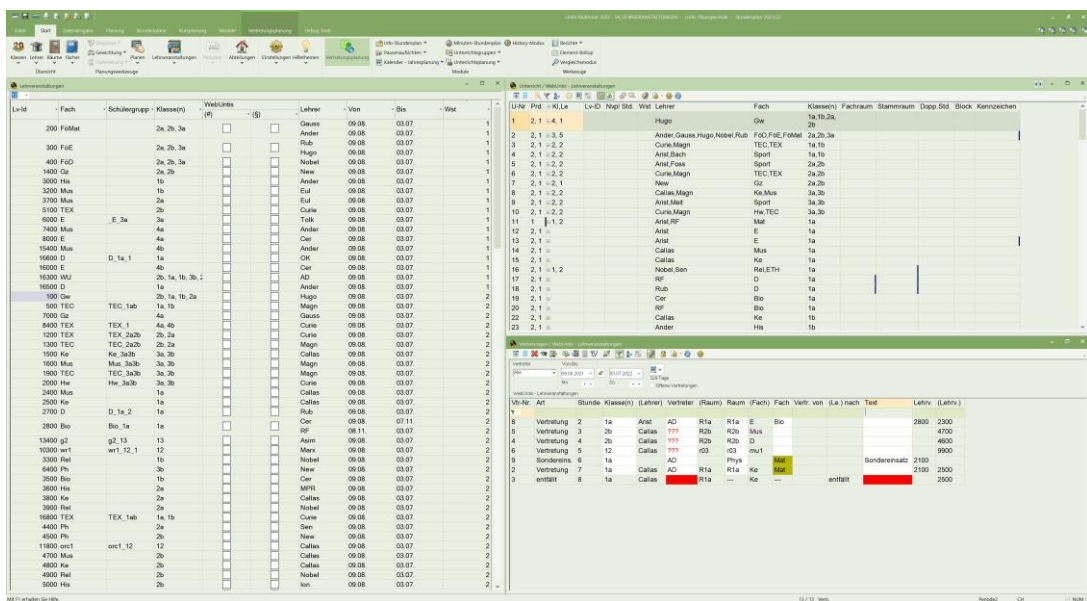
Datei Start Stammdaten Planung Stundenplan Kursplanung Module Vertretungsplanung Einfügen Text

Klassen Lehrer Räume Fächer
Übersicht
Gewichtung
Planen
Lehrerveranstaltungen
Abteilungen
Einstellungen
Hilfethemen
Vertretungsplanung
Planungswerkzeuge
Info-Stundenplan
Pausenaufsichten
Kalender - Jahresplanung
Minuten-Stundenplan
Unterrichtsgruppen
Unterrichtsplanung
History-Modus
Berichte
Element-Rollup
Vergleichsmodus
Module
Werkzeuge

Lehrerveranstaltungen

| Lv-Id | Fach | Schülergrupp | Klasse(n) | WebUntis (#) | (§) | Lehrer | Von | Bis | Wst |
|---|---|---|---|---|---|---|---|---|---|
| 200 | FöMat | | 2a, 2b, 3a | | | Gauss | 09.08. | 03.07. | 1 |
| | | | | | | Ander | 09.08. | 03.07. | 1 |
| 300 | FöE | | 2a, 2b, 3a | | | Rub | 09.08. | 03.07. | 1 |
| | | | | | | Hugo | 09.08. | 03.07. | 1 |
| 400 | FöD | | 2a, 2b, 3a | | | Nobel | 09.08. | 03.07. | 1 |
| 1400 | Gz | | 2a, 2b | | | New | 09.08. | 03.07. | 1 |
| 3000 | His | | 1b | | | Ander | 09.08. | 03.07. | 1 |
| 3200 | Mus | | 1b | | | Eul | 09.08. | 03.07. | 1 |
| 3700 | Mus | | 2a | | | Eul | 09.08. | 03.07. | 1 |
| 5100 | TEX | | 2b | | | Curie | 09.08. | 03.07. | 1 |
| 6000 | E | _E_3a | 3a | | | Tolk | 09.08. | 03.07. | 1 |
| 7400 | Mus | | 4a | | | Ander | 09.08. | 03.07. | 1 |
| 8000 | E | | 4a | | | Cer | 09.08. | 03.07. | 1 |
| 15400 | Mus | | 4b | | | Ander | 09.08. | 03.07. | 1 |
| 16600 | D | D_1a_1 | 1a | | | OK | 09.08. | 03.07. | 1 |
| 16000 | E | | 4b | | | Cer | 09.08. | 03.07. | 1 |
| 16300 | WU | | 2a, 1a, 1b, 3b, 2 | | | AD | 09.08. | 03.07. | 1 |
| 16500 | D | | 1a | | | Ander | 09.08. | 03.07. | 1 |
| 100 | Gw | | 2b, 1a, 1b, 2a | | | Hugo | 09.08. | 03.07. | 2 |
| 500 | TEC | TEC_1ab | 1a, 1b | | | Magn | 09.08. | 03.07. | 2 |
| 7000 | Gz | | 4a | | | Gauss | 09.08. | 03.07. | 2 |
| 8400 | TEX | TEX_1 | 4a, 4b | | | Curie | 09.08. | 03.07. | 2 |
| 1200 | TEX | TEX_2a2b | 2b, 2a | | | Curie | 09.08. | 03.07. | 2 |
| 1300 | TEC | TEC_2a2b | 2b, 2a | | | Magn | 09.08. | 03.07. | 2 |
| 1500 | Ke | Ke_3a3b | 3a, 3b | | | Callas | 09.08. | 03.07. | 2 |
| 1600 | Mus | Mus_3a3b | 3a, 3b | | | Magn | 09.08. | 03.07. | 2 |
| 1900 | TEC | TEC_3a3b | 3a, 3b | | | Magn | 09.08. | 03.07. | 2 |
| 2000 | Hw | Hw_3a3b | 3a, 3b | | | Curie | 09.08. | 03.07. | 2 |
| 2400 | Mus | | 1a | | | Callas | 09.08. | 03.07. | 2 |
| 2500 | Ke | | 1a | | | Callas | 09.08. | 03.07. | 2 |
| 2700 | D | D_1a_2 | 1a | | | Rub | 09.08. | 03.07. | 2 |
| 2800 | Bio | Bio_1a | 1a | | | Cer | 09.08. | 07.11. | 2 |
| | | | | | | RF | 08.11. | 03.07. | 2 |
| 13400 | g2 | g2_13 | 13 | | | Asim | 09.08. | 03.07. | 2 |
| 10300 | wr1 | wr1_12_1 | 12 | | | Marx | 09.08. | 03.07. | 2 |
| 3300 | Rel | | 1b | | | Nobel | 09.08. | 03.07. | 2 |
| 6400 | Ph | | 2a | | | New | 09.08. | 03.07. | 2 |
| 3500 | Bio | | 1b | | | Cer | 09.08. | 03.07. | 2 |
| 3600 | His | | 2a | | | MPR | 09.08. | 03.07. | 2 |
| 3800 | Ke | | 2a | | | Callas | 09.08. | 03.07. | 2 |
| 3900 | Rel | | 2a | | | Nobel | 09.08. | 03.07. | 2 |
| 16800 | TEX | TEX_1ab | 1a, 1b | | | Curie | 09.08. | 03.07. | 2 |
| 4400 | Ph | | 2b | | | Sen | 09.08. | 03.07. | 2 |
| 4500 | Ph | | 2b | | | New | 09.08. | 03.07. | 2 |
| 11800 | orc1 | orc1_12 | 12 | | | Callas | 09.08. | 03.07. | 2 |
| 4700 | Mus | | 2b | | | Callas | 09.08. | 03.07. | 2 |
| 4800 | Ke | | 2b | | | Callas | 09.08. | 03.07. | 2 |
| 4900 | Rel | | 2b | | | Nobel | 09.08. | 03.07. | 2 |
| 5000 | His | | 2b | | | Ion | 09.08. | 03.07. | 2 |

Unterricht / WebUntis - Lehrerveranstaltungen

| U-Nr | Prd. | Kl,Le | Lv-ID | Nvpl Std. | Wst | Lehrer | Fach | Klasse(n) | Fachraum | Stammraum | Dopp.Std. | Block | Kennzeichen |
|---|---|---|---|---|---|---|---|---|---|---|---|---|---|
| 1 | 2, 1 | 4, 1 | | | | Hugo | Gw | 1a,1b,2a,2b | | | | | |
| 2 | 2, 1 | 3, 5 | | | | Ander,Gauss,Hugo,Nobel,Rub | FöD,FöE,FöMat | 2a,2b,3a | | | | | |
| 3 | 2, 1 | 2, 2 | | | | Curie,Magn | TEC,TEX | 1a,1b | | | | | |
| 4 | 2, 1 | 2, 2 | | | | Arist,Bach | Sport | 1a,1b | | | | | |
| 5 | 2, 1 | 2, 2 | | | | Arist,Foss | Sport | 2a,2b | | | | | |
| 6 | 2, 1 | 2, 2 | | | | Curie,Magn | TEC,TEX | 2a,2b | | | | | |
| 7 | 2, 1 | 2, 1 | | | | New | Gz | 2a,2b | | | | | |
| 8 | 2, 1 | 2, 2 | | | | Callas,Magn | Ke,Mus | 3a,3b | | | | | |
| 9 | 2, 1 | 2, 2 | | | | Arist,Meit | Sport | 3a,3b | | | | | |
| 10 | 2, 1 | 2, 2 | | | | Curie,Magn | Hw,TEC | 3a,3b | | | | | |
| 11 | 1 | 1, 2 | | | | Arist,RF | Mat | 1a | | | | | |
| 12 | 2, 1 | | | | | Arist | E | 1a | | | | | |
| 13 | 2, 1 | | | | | Arist | E | 1a | | | | | |
| 14 | 2, 1 | | | | | Callas | Mus | 1a | | | | | |
| 15 | 2, 1 | | | | | Callas | Ke | 1a | | | | | |
| 16 | 2, 1 | 1, 2 | | | | Nobel,Sen | Rel,ETH | 1a | | | | | |
| 17 | 2, 1 | | | | | RF | D | 1a | | | | | |
| 18 | 2, 1 | | | | | Rub | D | 1a | | | | | |
| 19 | 2, 1 | | | | | Cer | Bio | 1a | | | | | |
| 20 | 2, 1 | | | | | RF | Bio | 1a | | | | | |
| 22 | 2, 1 | | | | | Callas | Ke | 1b | | | | | |
| 23 | 2, 1 | | | | | Ander | His | 1b | | | | | |

Vertretungen / WebUntis - Lehrerveranstaltungen

Vertreter Alle
Von-Bis 09.08.2021 03.07.2022
Tage
Offene Vertretungen
WebUntis - Lehrerveranstaltungen

| Vtr-Nr. | Art | Stunde | Klasse(n) | (Lehrer) | Vertreter | (Raum) | Raum | (Fach) | Fach | Vertr. von | (Le.) nach | Text | Lehrv. | (Lehrv.) |
|---|---|---|---|---|---|---|---|---|---|---|---|---|---|---|
| 8 | Vertretung | 2 | 1a | Arist | AD | R1a | R1a | E | Bio | | | | 2800 | 2300 |
| 5 | Vertretung | 3 | 2b | Callas | ??? | R2b | R2b | Mus | | | | | | 4700 |
| 4 | Vertretung | 2 | 2b | Callas | ??? | R2b | R2b | D | | | | | | 4600 |
| 6 | Vertretung | 5 | 12 | Callas | ??? | r03 | r03 | mu1 | | | | | | 9900 |
| 9 | Sondereins. | 6 | 1a | | AD | | | Phys | Mat | | | Sondereinsatz | 2100 | |
| 2 | Vertretung | 7 | 1a | Callas | AD | R1a | R1a | Ke | Mat | | | | 2100 | 2500 |
| 3 | entfällt | 8 | 1a | Callas | | R1a | --- | Ke | --- | | entfällt | | | 2500 |